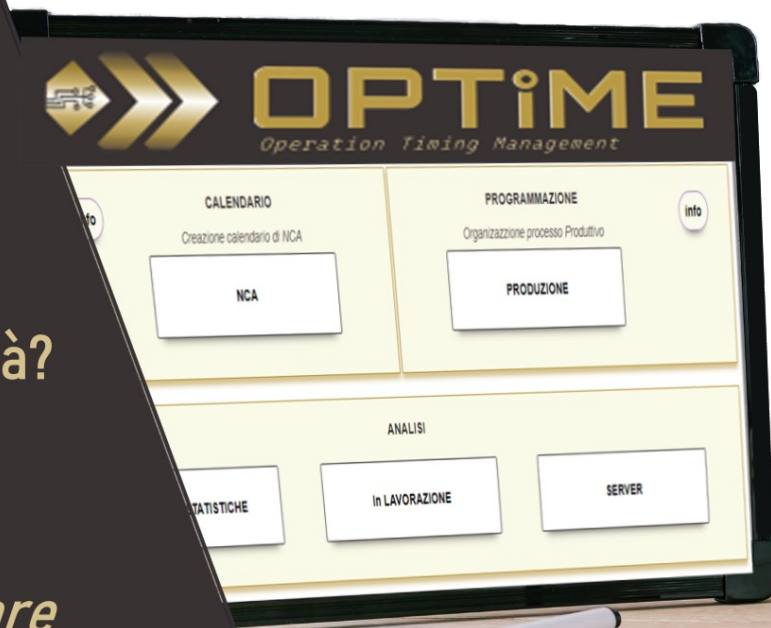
OPTiME
Operation Timing Management

fo

CALENDARIO
Creazione calendario di NCA
NCA

PROGRAMMAZIONE
info
Organizzazione processo Produttivo
PRODUZIONE

à?

ANALISI
TATISTICHE
In LAVORAZIONE
SERVER

ore